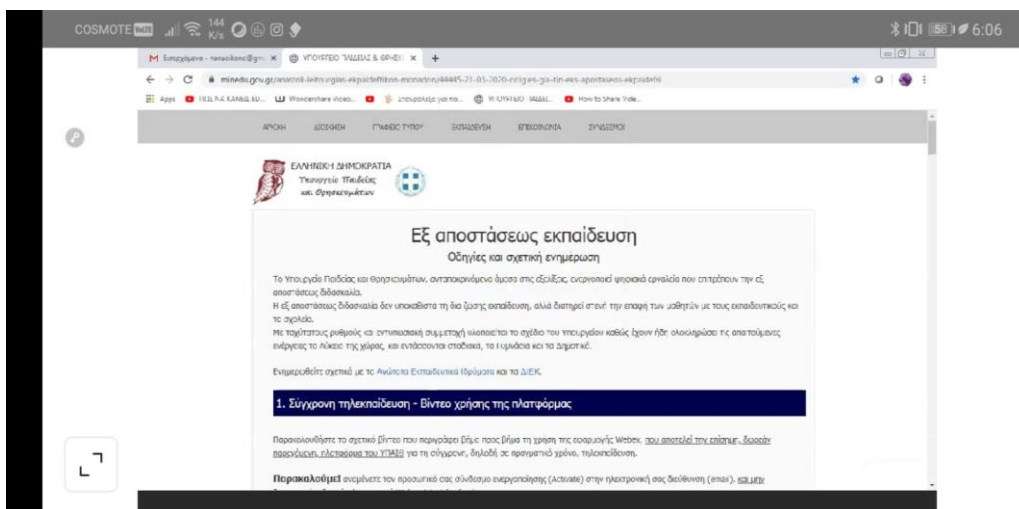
COSMOTE 144 K/s 58 6:06

M Εισερχόμενα - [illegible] × ΥΠΟΥΡΓΕΙΟ ΠΑΙΔΕΙΑΣ & ΘΡΗΣΚ × +

minedu.gov.gr/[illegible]-21-03-2020-odigies-gia-tin-eks-apostaseos-ekpaidefsi

Apps HELLENIC KANIE ED... Wondershare Video... Στειρωλαξία για πα... ΥΠΟΥΡΓΕΙΟ ΠΑΙΔΕΙ... How to Share Vide...

ΑΡΧΙΚΗ ΔΙΟΙΚΗΣΗ ΓΡΑΦΕΙΟ ΤΥΠΟΥ ΕΚΠΑΙΔΕΥΣΗ ΕΠΙΚΟΙΝΩΝΙΑ ΣΥΝΔΕΣΜΟΙ

ΕΛΛΗΝΙΚΗ ΔΗΜΟΚΡΑΤΙΑ
Υπουργείο Παιδείας και Θρησκευμάτων

Εξ αποστάσεως εκπαίδευση
Οδηγίες και σχετική ενημέρωση

Το Υπουργείο Παιδείας και Θρησκευμάτων, ανταποκρινόμενο άμεσα στις εξελίξεις, ενεργοποιεί ψηφιακά εργαλεία που επιτρέπουν την εξ αποστάσεως διδασκαλία.
Η εξ αποστάσεως διδασκαλία δεν υποκαθιστά τη δια ζώσης εκπαίδευση, αλλά διατηρεί σε επαφή των μαθητών με τους εκπαιδευτικούς και το σχολείο.
Με ταχύτατους ρυθμούς και εντυπωσιακή συμμετοχή υλοποιείται το σχέδιο του Υπουργείου καθώς έχουν ήδη ολοκληρώσει τις απαιτούμενες ενέργειες τα Λύκεια της χώρας, και εντάσσονται σταδιακά, τα Γυμνάσια και τα Δημοτικά.

Ενημερωθείτε σχετικά με τα Ανώτατα Εκπαιδευτικά Ιδρύματα και τα ΔΙΕΚ.

1. Σύγχρονη τηλεκπαίδευση - Βίντεο χρήσης της πλατφόρμας

Παρακολουθήστε το σχετικό βίντεο που περιγράφει βήμα προς βήμα τη χρήση της εφαρμογής Webex, που αποτελεί την επίσημη, δωρεάν παρεχόμενη, πλατφόρμα του ΥΠΑΙΘ για τη σύγχρονη, δηλαδή σε πραγματικό χρόνο, τηλεκπαίδευση.

Παρακαλούμε! ανανεώνετε τον προσωπικό σας σύνδεσμο ενεργοποίησης (Activate) στην ηλεκτρονική σας διεύθυνση (email), και μην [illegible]